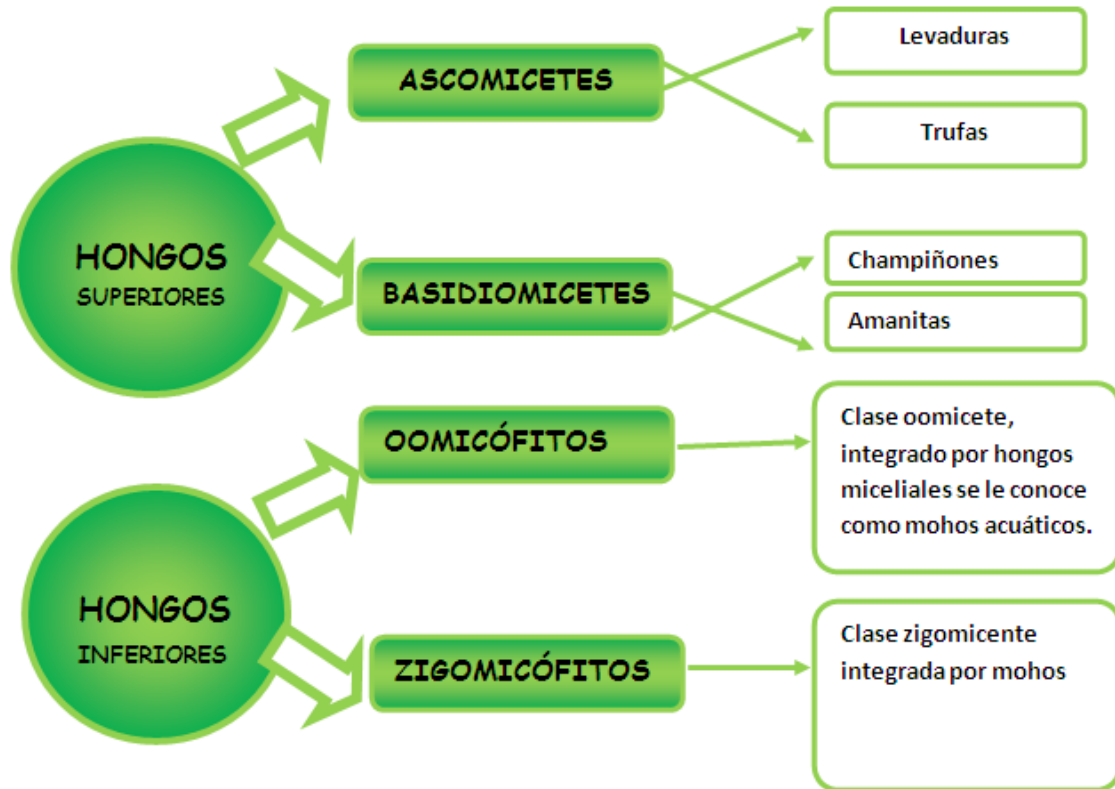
HONGOS
SUPERIORES

ASCOMICETES

Levaduras

Trufas

BASIDIOMICETES

Champiñones

Amanitas

HONGOS
INFERIORES

OOMICÓFITOS

Clase oomicete, integrado por hongos miceliales se le conoce como mohos acuáticos.

ZIGOMICÓFITOS

Clase zigomicente integrada por mohos